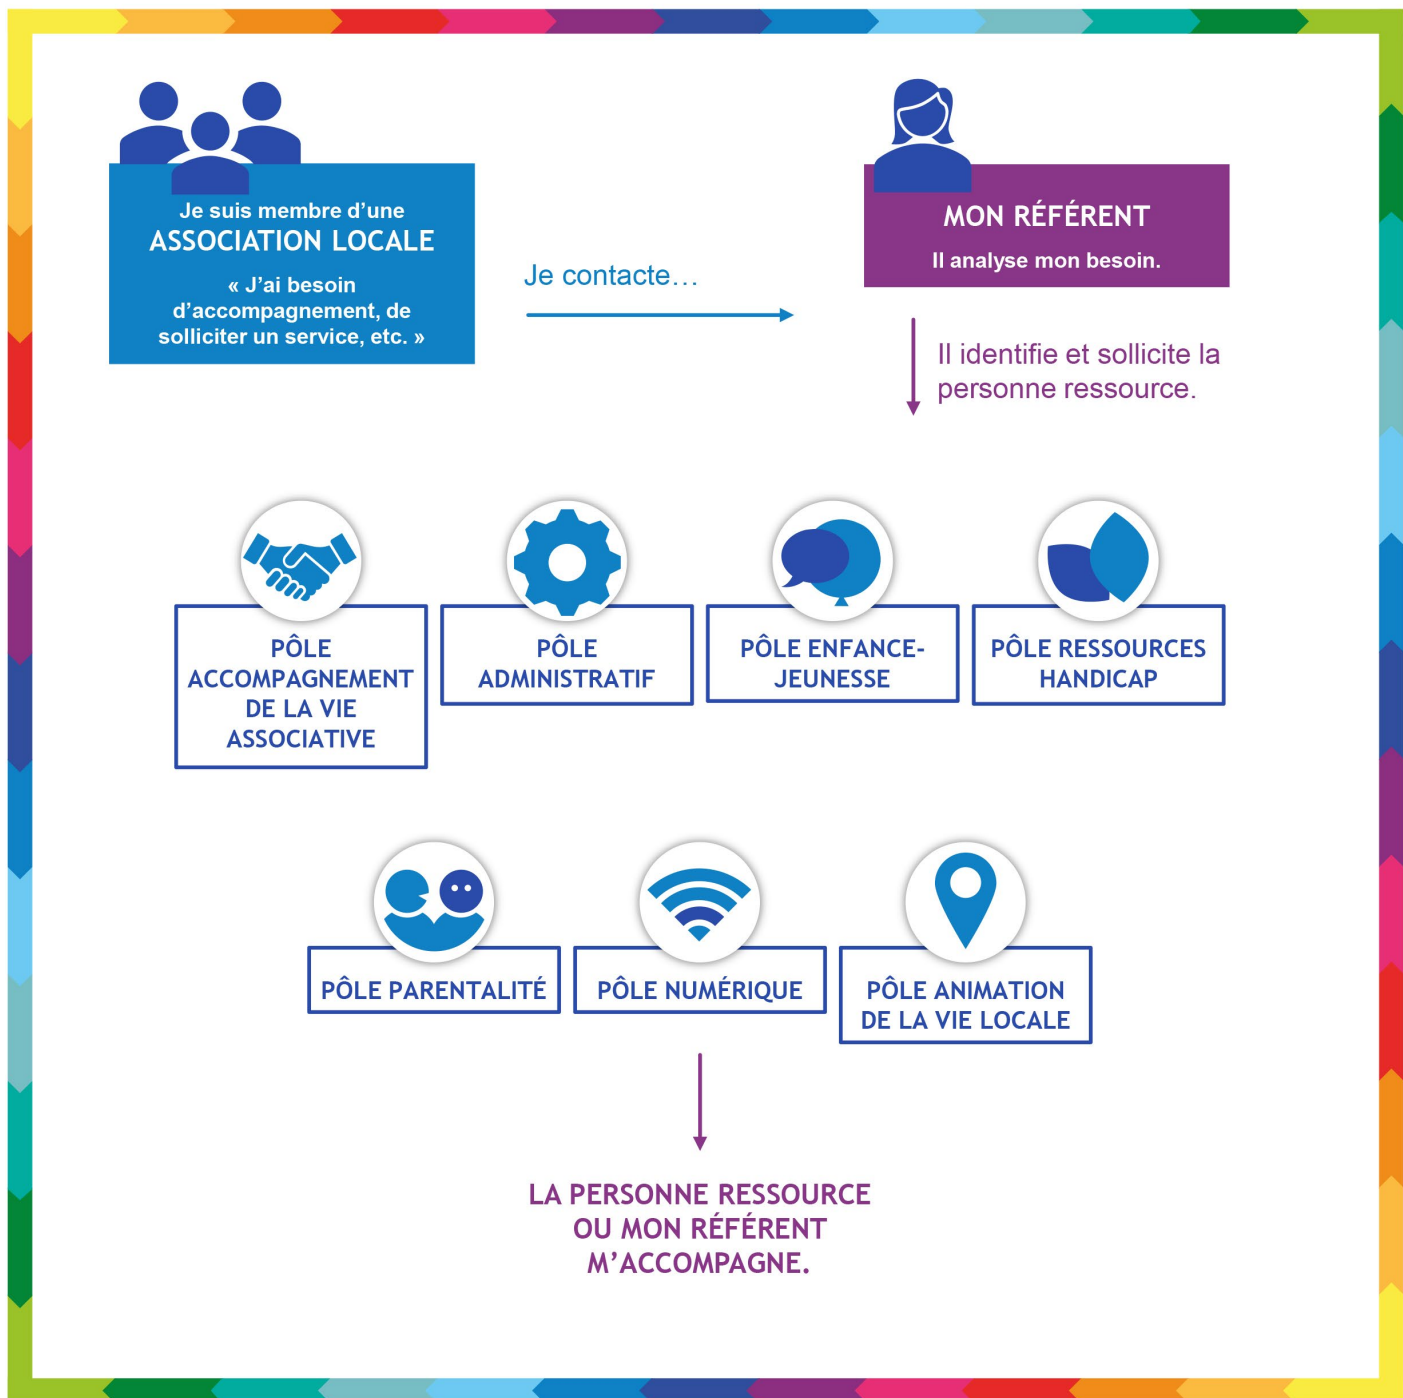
Je suis membre d'une
ASSOCIATION LOCALE

« J'ai besoin d'accompagnement, de solliciter un service, etc. »

Je contacte…

MON RÉFÉRENT

Il analyse mon besoin.

Il identifie et sollicite la personne ressource.

PÔLE ACCOMPAGNEMENT DE LA VIE ASSOCIATIVE

PÔLE ADMINISTRATIF

PÔLE ENFANCE-JEUNESSE

PÔLE RESSOURCES HANDICAP

PÔLE PARENTALITÉ

PÔLE NUMÉRIQUE

PÔLE ANIMATION DE LA VIE LOCALE

LA PERSONNE RESSOURCE OU MON RÉFÉRENT M'ACCOMPAGNE.